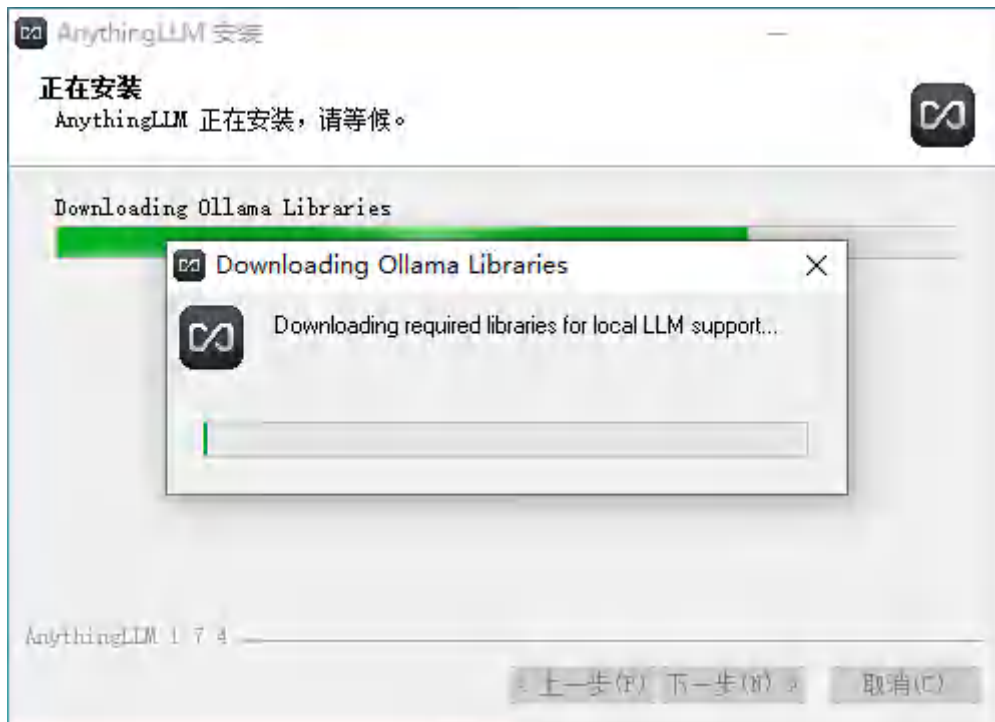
AnythingLLM 安装

正在安装
AnythingLLM 正在安装，请等候。

Downloading Ollama Libraries

Downloading Ollama Libraries

Downloading required libraries for local LLM support...

AnythingLLM 1.7.4

< 上一步(P)  下一步(N) >  取消(C)